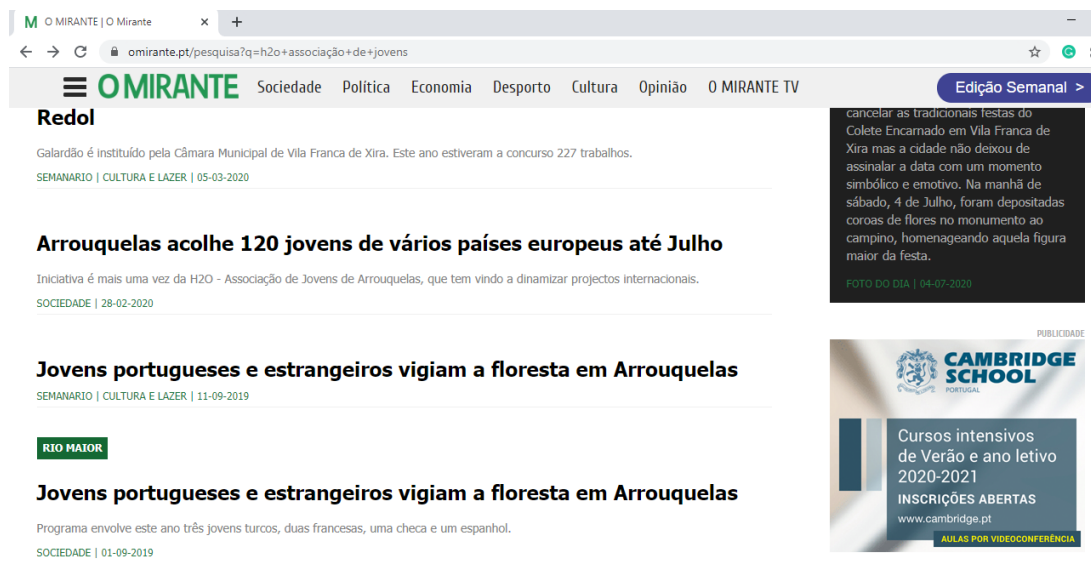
M O MIRANTE | O Mirante × +

omirante.pt/pesquisa?q=h2o+associação+de+jovens

O MIRANTE Sociedade Política Economia Desporto Cultura Opinião O MIRANTE TV Edição Semanal >

Redol

Galardão é instituído pela Câmara Municipal de Vila Franca de Xira. Este ano estiveram a concurso 227 trabalhos.

SEMANARIO | CULTURA E LAZER | 05-03-2020

Arrouquelas acolhe 120 jovens de vários países europeus até Julho

Iniciativa é mais uma vez da H2O - Associação de Jovens de Arrouquelas, que tem vindo a dinamizar projectos internacionais.

SOCIEDADE | 28-02-2020

Jovens portugueses e estrangeiros vigiam a floresta em Arrouquelas

SEMANARIO | CULTURA E LAZER | 11-09-2019

RIO MAIOR

Jovens portugueses e estrangeiros vigiam a floresta em Arrouquelas

Programa envolve este ano três jovens turcos, duas francesas, uma checa e um espanhol.

SOCIEDADE | 01-09-2019

cancelar as tradicionais festas do Colete Encarnado em Vila Franca de Xira mas a cidade não deixou de assinalar a data com um momento simbólico e emotivo. Na manhã de sábado, 4 de Julho, foram depositadas coroas de flores no monumento ao campino, homenageando aquela figura maior da festa.

FOTO DO DIA | 04-07-2020

PUBLICIDADE

CAMBRIDGE SCHOOL PORTUGAL

Cursos intensivos de Verão e ano letivo 2020-2021

INSCRIÇÕES ABERTAS

www.cambridge.pt

AULAS POR VIDEOCONFERÊNCIA